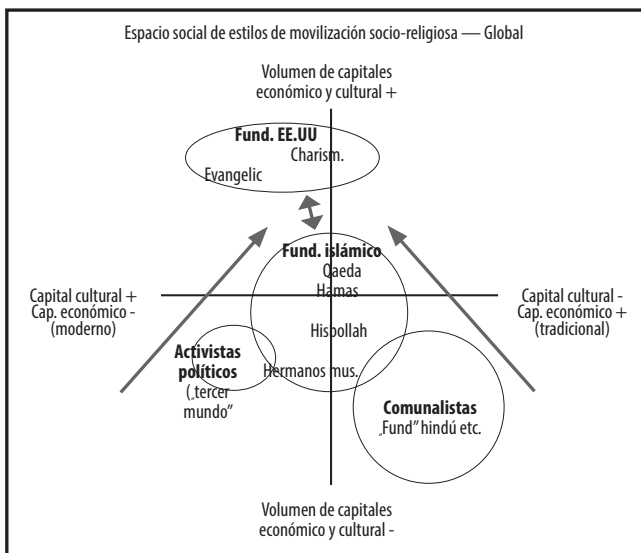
Espacio social de estilos de movilización socio-religiosa — Global

Volumen de capitales económico y cultural +

Fund. EE.UU
Charism.
Evangelic

Fund. islámico
Qaeda
Hamas
Hisbollah
Hermanos mus.

Capital cultural +
Cap. económico -
(moderno)

Capital cultural -
Cap. económico +
(tradicional)

Activistas políticos
(„tercer mundo"

Comunalistas
„Fund" hindú etc.

Volumen de capitales económico y cultural -